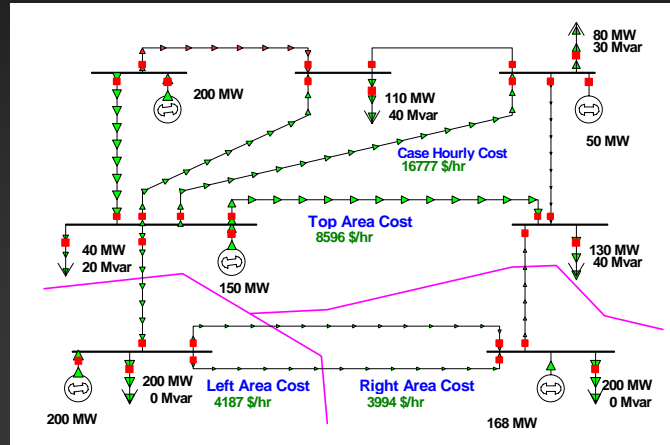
80 MW
30 Mvar

200 MW

110 MW
40 Mvar

50 MW

Case Hourly Cost
16777 $/hr

Top Area Cost
8596 $/hr

40 MW
20 Mvar

130 MW
40 Mvar

150 MW

200 MW
0 Mvar

Left Area Cost
4187 $/hr

Right Area Cost
3994 $/hr

200 MW
0 Mvar

200 MW

168 MW